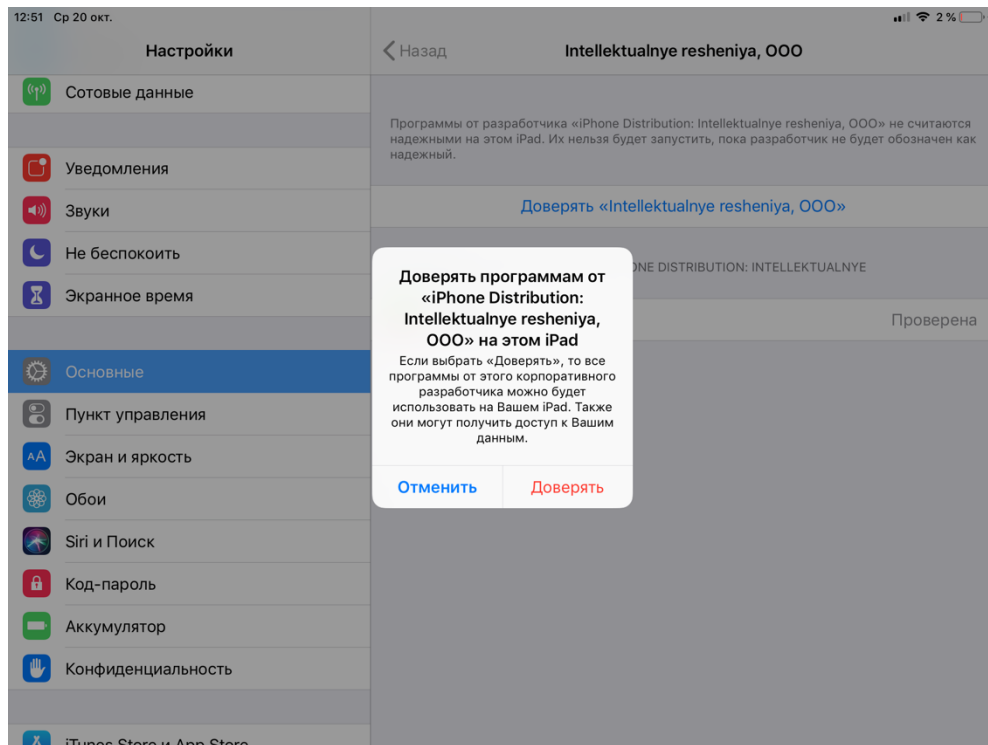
12:51 Ср 20 окт.

2 %

Настройки

Сотовые данные

Уведомления

Звуки

Не беспокоить

Экранное время

Основные

Пункт управления

Экран и яркость

Обои

Siri и Поиск

Код-пароль

Аккумулятор

Конфиденциальность

iTunes Store и App Store

Назад

Intellektualnye resheniya, OOO

Программы от разработчика «iPhone Distribution: Intellektualnye resheniya, OOO» не считаются надежными на этом iPad. Их нельзя будет запустить, пока разработчик не будет обозначен как надежный.

Доверять «Intellektualnye resheniya, OOO»

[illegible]ONE DISTRIBUTION: INTELLEKTUALNYE

Проверена

Доверять программам от «iPhone Distribution: Intellektualnye resheniya, OOO» на этом iPad

Если выбрать «Доверять», то все программы от этого корпоративного разработчика можно будет использовать на Вашем iPad. Также они могут получить доступ к Вашим данным.

Отменить

Доверять